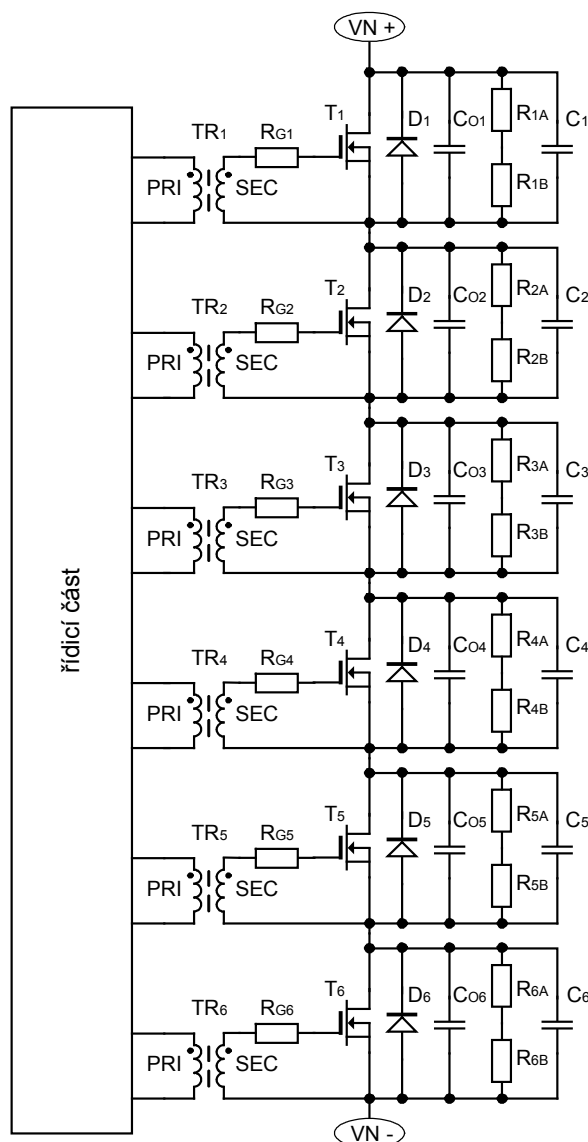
VN +

řídicí část

TR$_1$ R$_{G1}$ T$_1$ D$_1$ C$_{O1}$ R$_{1A}$ C$_1$
PRI SEC R$_{1B}$

TR$_2$ R$_{G2}$ T$_2$ D$_2$ C$_{O2}$ R$_{2A}$ C$_2$
PRI SEC R$_{2B}$

TR$_3$ R$_{G3}$ T$_3$ D$_3$ C$_{O3}$ R$_{3A}$ C$_3$
PRI SEC R$_{3B}$

TR$_4$ R$_{G4}$ T$_4$ D$_4$ C$_{O4}$ R$_{4A}$ C$_4$
PRI SEC R$_{4B}$

TR$_5$ R$_{G5}$ T$_5$ D$_5$ C$_{O5}$ R$_{5A}$ C$_5$
PRI SEC R$_{5B}$

TR$_6$ R$_{G6}$ T$_6$ D$_6$ C$_{O6}$ R$_{6A}$ C$_6$
PRI SEC R$_{6B}$

VN -